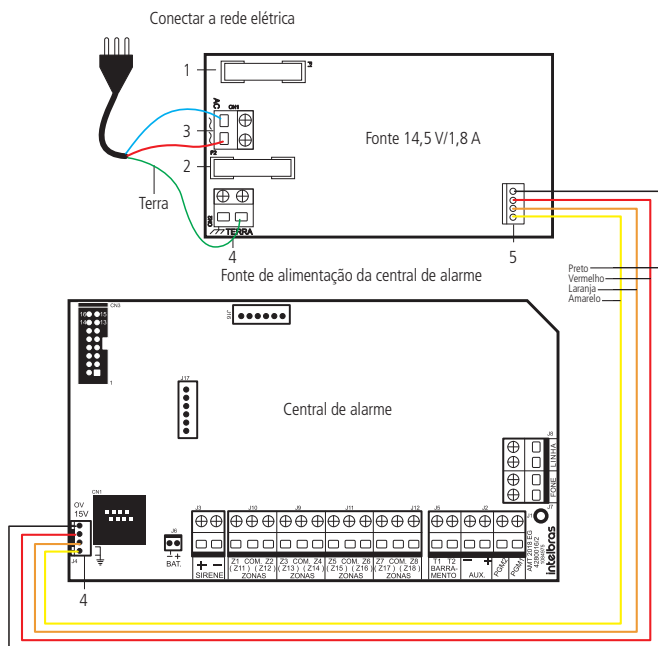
Conectar a rede elétrica

1
3
2
Terra
4
OV
CN1
F2
CN2
TERRA
Fonte 14,5 V/1,8 A
5
Fonte de alimentação da central de alarme

Preto
Vermelho
Laranja
Amarelo

CN3
16 15
14 13
1
J17
Central de alarme
CN1
OV
15V
J4
4
J6
BAT.
J3
SIRENE
J10
Z1 COM. Z2
(Z11) (Z12)
ZONAS
J9
Z3 COM. Z4
(Z13) (Z14)
ZONAS
J11
Z5 COM. Z6
(Z15) (Z16)
ZONAS
J12
Z7 COM. Z8
(Z17) (Z18)
ZONAS
J5
T1 T2
BARRAMENTO
J2
AUX.
PGM1
PGM2
J7
AMT 2018 EG
4280160/2
J8
LINHA
FONE
intelbras